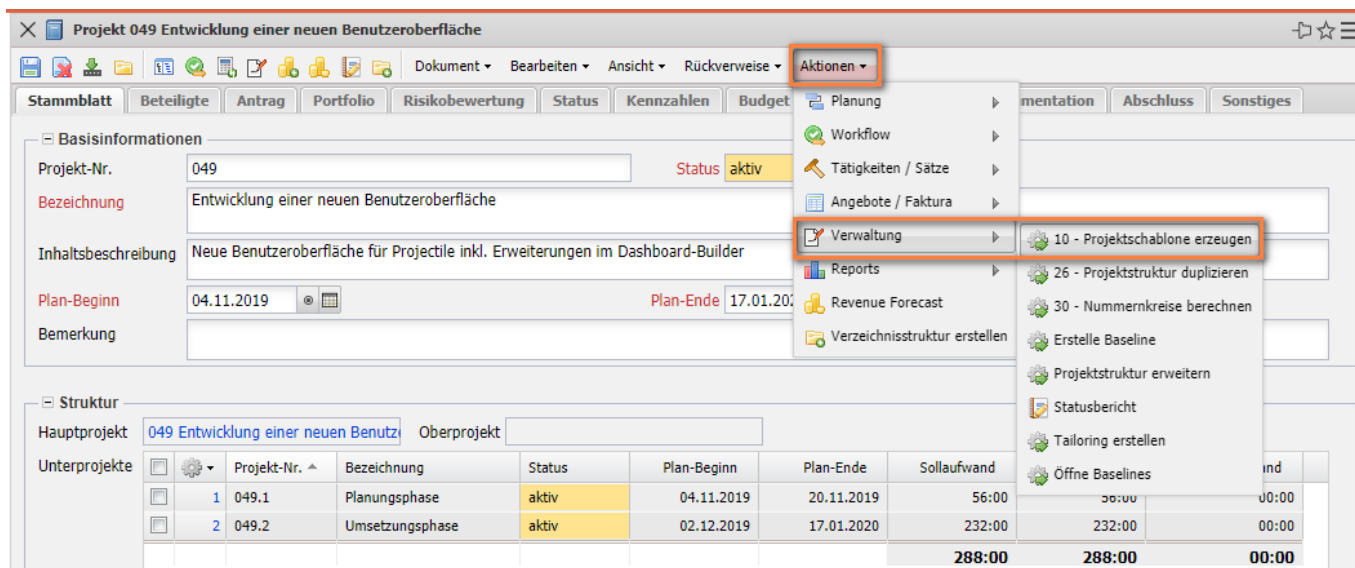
Projekt 049 Entwicklung einer neuen Benutzeroberfläche

Dokument ▾ Bearbeiten ▾ Ansicht ▾ Rückverweise ▾ Aktionen ▾

Stammblatt | Beteiligte | Antrag | Portfolio | Risikobewertung | Status | Kennzahlen | Budget | mentation | Abschluss | Sonstiges

Planung
Workflow
Tätigkeiten / Sätze
Angebote / Faktura
Verwaltung
Reports
Revenue Forecast
Verzeichnisstruktur erstellen

10 - Projektschablone erzeugen
26 - Projektstruktur duplizieren
30 - Nummernkreise berechnen
Erstelle Baseline
Projektstruktur erweitern
Statusbericht
Tailoring erstellen
Öffne Baselines

Basisinformationen
Projekt-Nr. 049
Status aktiv
Bezeichnung Entwicklung einer neuen Benutzeroberfläche
Inhaltsbeschreibung Neue Benutzeroberfläche für Projectile inkl. Erweiterungen im Dashboard-Builder
Plan-Beginn 04.11.2019
Plan-Ende 17.01.202
Bemerkung

Struktur
Hauptprojekt 049 Entwicklung einer neuen Benutz
Oberprojekt
Unterprojekte

| | | Projekt-Nr. | Bezeichnung | Status | Plan-Beginn | Plan-Ende | Sollaufwand | | and |
|---|---|---|---|---|---|---|---|---|---|
| | 1 | 049.1 | Planungsphase | aktiv | 04.11.2019 | 20.11.2019 | 56:00 | 56:00 | 00:00 |
| | 2 | 049.2 | Umsetzungsphase | aktiv | 02.12.2019 | 17.01.2020 | 232:00 | 232:00 | 00:00 |
| | | | | | | | 288:00 | 288:00 | 00:00 |